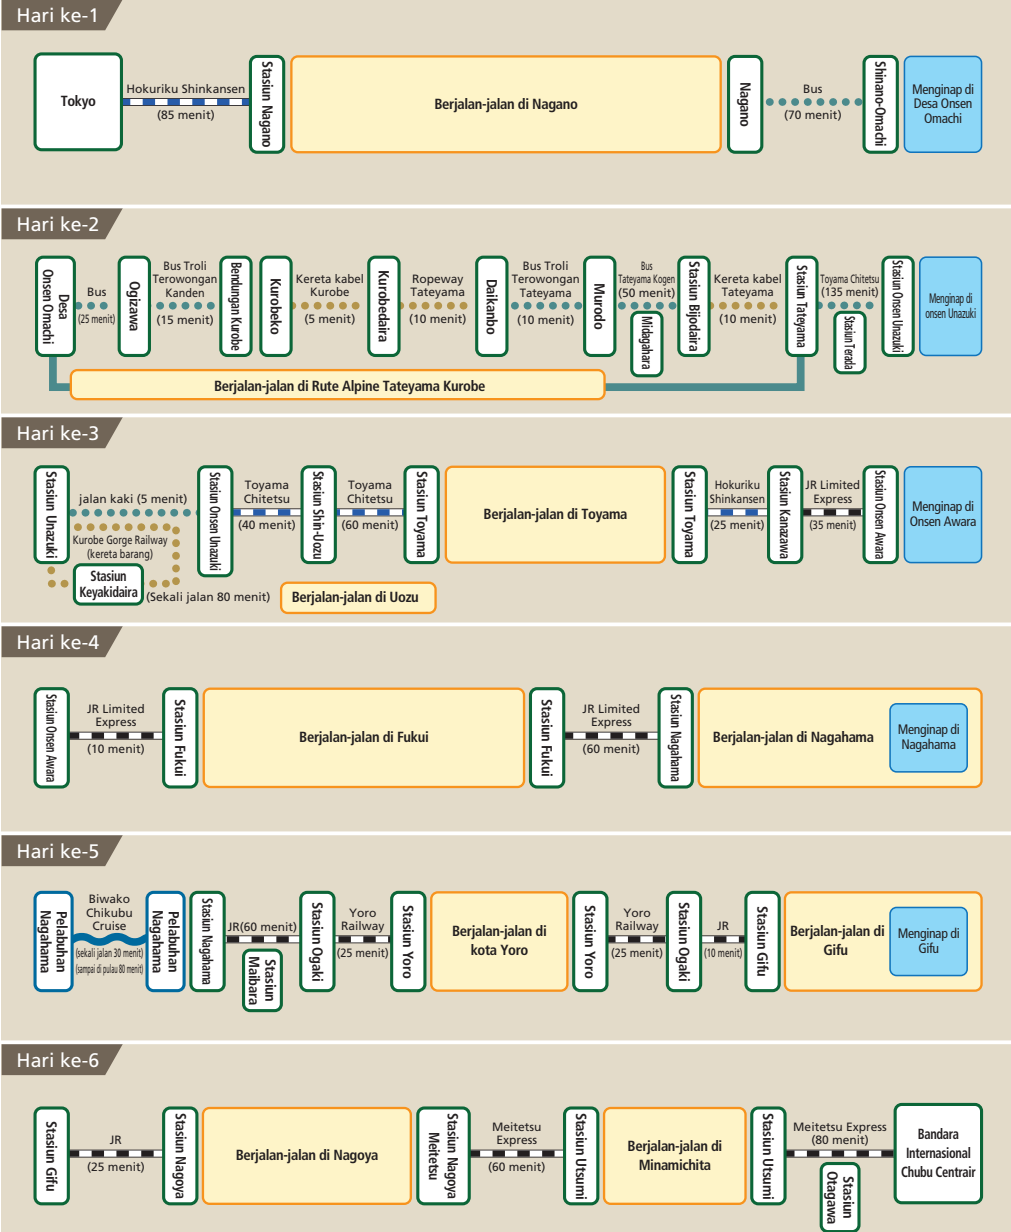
Hari ke-1

Tokyo
Hokuriku Shinkansen
(85 menit)
Stasiun Nagano
Berjalan-jalan di Nagano
Nagano
Bus
(70 menit)
Shinano-Omachi
Menginap di Desa Onsen Omachi

Hari ke-2

Desa Onsen Omachi
Bus
(25 menit)
Ogizawa
Bus Troli Terowongan Kanden
(15 menit)
Bendungan Kurobe
Kurobeko
Kereta kabel Kurobe
(5 menit)
Kurobedaira
Ropeway Tateyama
(10 menit)
Daikanbo
Bus Troli Terowongan Tateyama
(10 menit)
Murodo
Bus Tateyama Kogen
(50 menit)
Midagahara
Stasiun Bijodaira
Kereta kabel Tateyama
(10 menit)
Stasiun Tateyama
Toyama Chitetsu
(135 menit)
Stasiun Terada
Stasiun Onsen Unazuki
Menginap di onsen Unazuki
Berjalan-jalan di Rute Alpine Tateyama Kurobe

Hari ke-3

Stasiun Unazuki
jalan kaki (5 menit)
Kurobe Gorge Railway (kereta barang)
Stasiun Keyakidaira
(Sekali jalan 80 menit)
Stasiun Onsen Unazuki
Toyama Chitetsu
(40 menit)
Stasiun Shin-Uozu
Toyama Chitetsu
(60 menit)
Stasiun Toyama
Berjalan-jalan di Uozu
Berjalan-jalan di Toyama
Stasiun Toyama
Hokuriku Shinkansen
(25 menit)
Stasiun Kanazawa
JR Limited Express
(35 menit)
Stasiun Onsen Awara
Menginap di Onsen Awara

Hari ke-4

Stasiun Onsen Awara
JR Limited Express
(10 menit)
Stasiun Fukui
Berjalan-jalan di Fukui
Stasiun Fukui
JR Limited Express
(60 menit)
Stasiun Nagahama
Berjalan-jalan di Nagahama
Menginap di Nagahama

Hari ke-5

Pelabuhan Nagahama
Biwako Chikubu Cruise
(sekali jalan 30 menit)
(sampai di pulau 80 menit)
Pelabuhan Nagahama
Stasiun Nagahama
JR(60 menit)
Stasiun Maibara
Stasiun Ogaki
Yoro Railway
(25 menit)
Stasiun Yoro
Berjalan-jalan di kota Yoro
Stasiun Yoro
Yoro Railway
(25 menit)
Stasiun Ogaki
JR
(10 menit)
Stasiun Gifu
Berjalan-jalan di Gifu
Menginap di Gifu

Hari ke-6

Stasiun Gifu
JR
(25 menit)
Stasiun Nagoya
Berjalan-jalan di Nagoya
Stasiun Nagoya Meitetsu
Meitetsu Express
(60 menit)
Stasiun Utsumi
Berjalan-jalan di Minamichita
Stasiun Utsumi
Meitetsu Express
(80 menit)
Stasiun Otagawa
Bandara Internasional Chubu Centrair